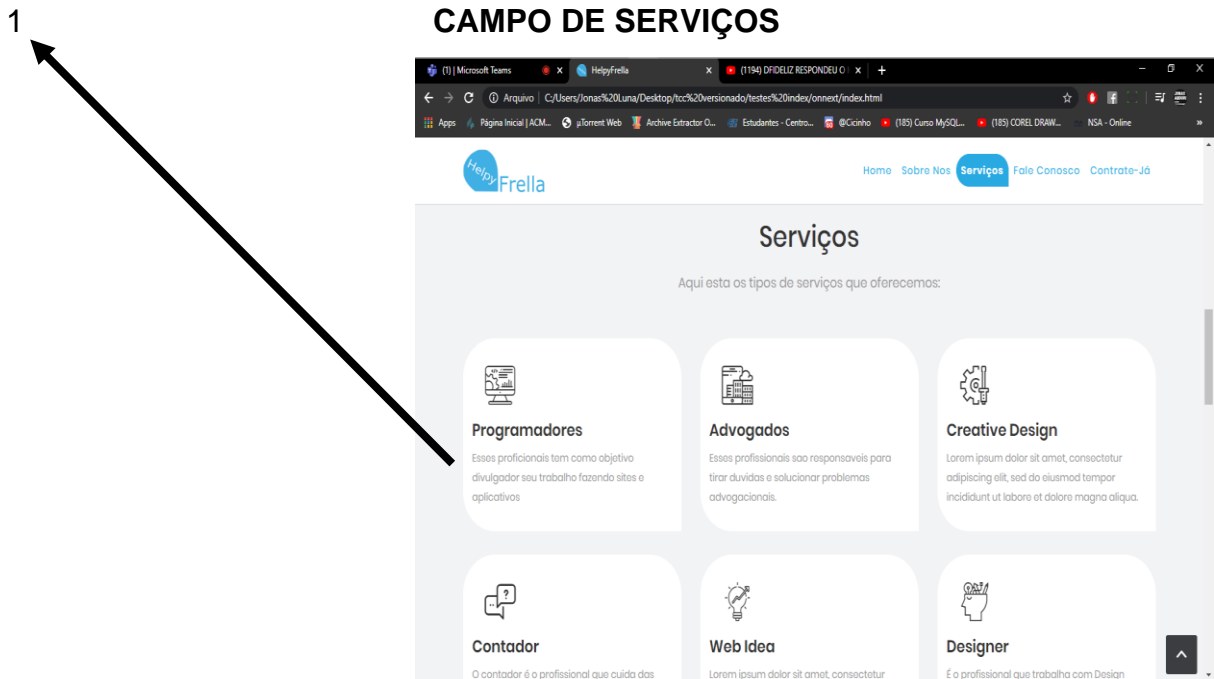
1

CAMPO DE SERVIÇOS

(1) | Microsoft Teams
HelpyFrella
(1194) DFIDELIZ RESPONDEU O
Arquivo | C:/Users/Jonas%20Luna/Desktop/tcc%20versionado/testes%20index/onnext/index.html
Apps Página Inicial | ACM... µTorrent Web Archive Extractor O... Estudantes - Centro... @Cicinho (185) Curso MySQL... (185) COREL DRAW... NSA - Online

Helpy Frella

Home Sobre Nos Serviços Fale Conosco Contrate-Já

Serviços

Aqui esta os tipos de serviços que oferecemos:

Programadores
Esses proficionais tem como objetivo divulgador seu trabalho fazendo sites e aplicativos

Advogados
Esses profissionais sao responsaveis para tirar duvidas e solucionar problemas advogacionais.

Creative Design
Lorem ipsum dolor sit amet, consectetur adipiscing elit, sed do eiusmod tempor incididunt ut labore et dolore magna aliqua.

Contador
O contador é o profissional que cuida das

Web Idea
Lorem ipsum dolor sit amet, consectetur

Designer
É o profissional que trabalha com Design